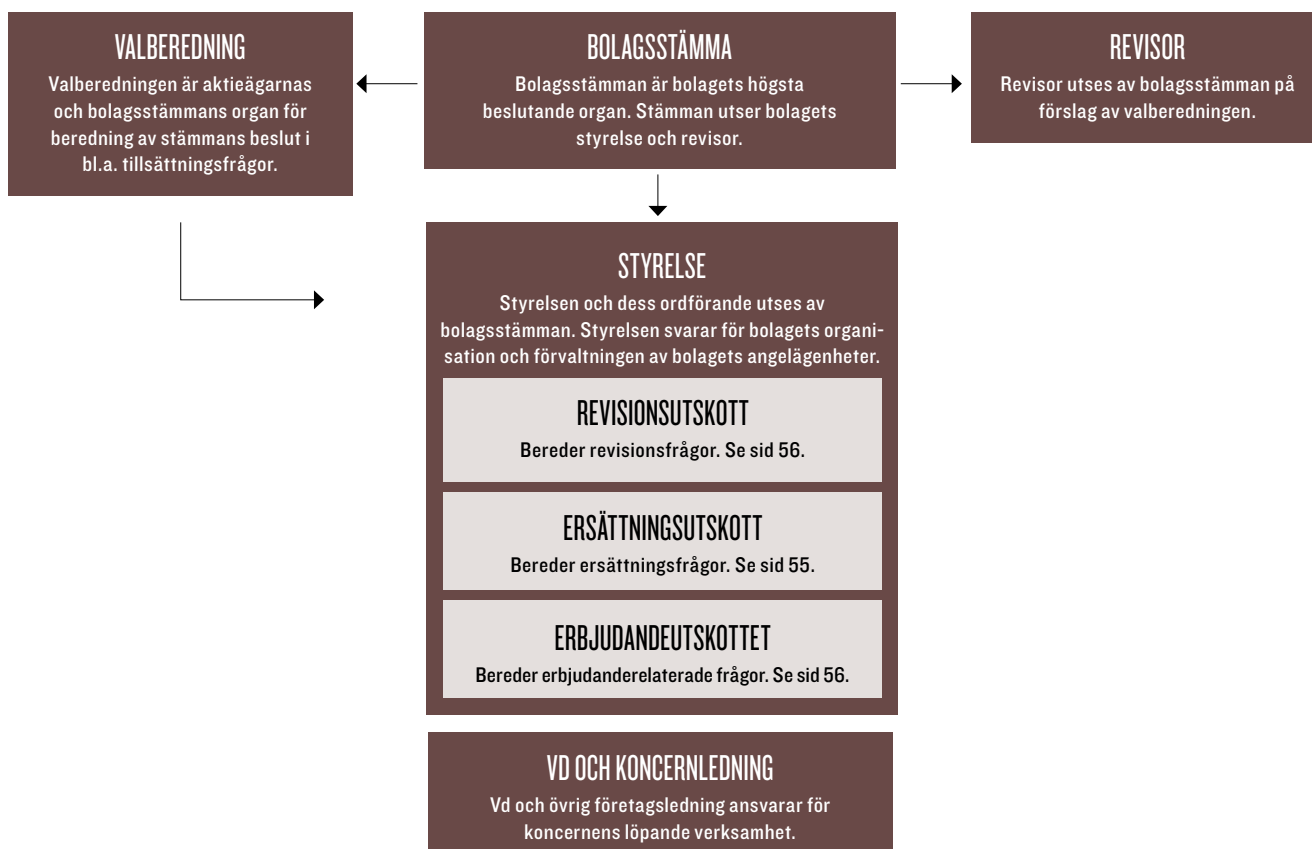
VALBEREDNING
Valberedningen är aktieägarnas och bolagsstämmans organ för beredning av stämmans beslut i bl.a. tillsättningsfrågor.

BOLAGSSTÄMMA
Bolagsstämman är bolagets högsta beslutande organ. Stämman utser bolagets styrelse och revisor.

REVISOR
Revisor utses av bolagsstämman på förslag av valberedningen.

STYRELSE
Styrelsen och dess ordförande utses av bolagsstämman. Styrelsen svarar för bolagets organisation och förvaltningen av bolagets angelägenheter.

REVISIONSUTSKOTT
Bereder revisionsfrågor. Se sid 56.

ERSÄTTNINGSUTSKOTT
Bereder ersättningsfrågor. Se sid 55.

ERBJUDANDEUTSKOTTET
Bereder erbjudanderelaterade frågor. Se sid 56.

VD OCH KONCERNLEDNING
Vd och övrig företagsledning ansvarar för koncernens löpande verksamhet.